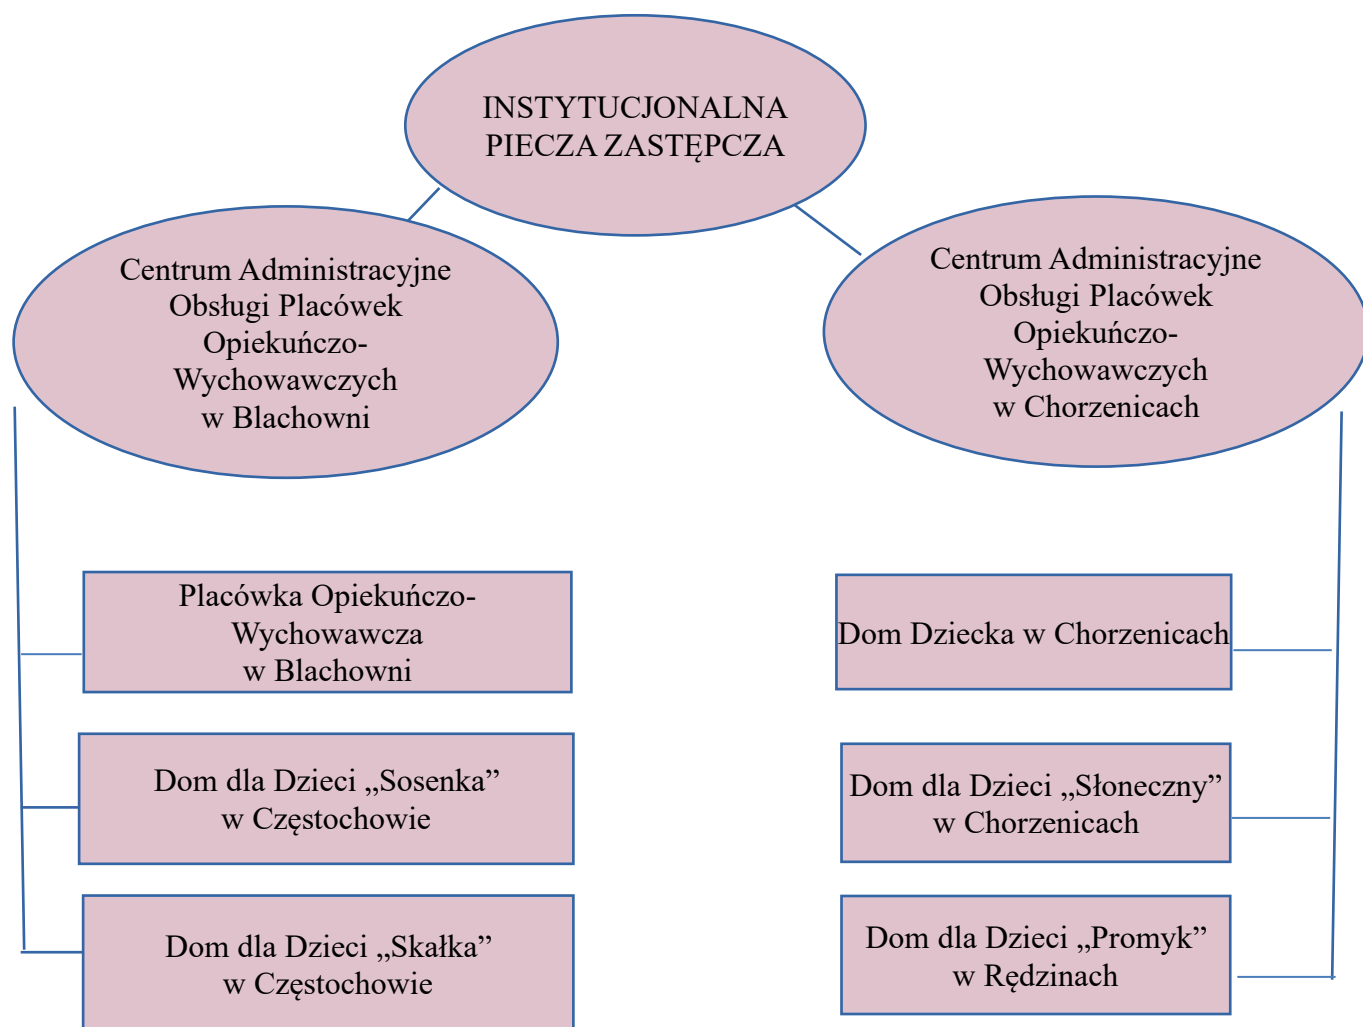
INSTYTUCJONALNA PIECZA ZASTĘPCZA

Centrum Administracyjne Obsługi Placówek Opiekuńczo-Wychowawczych w Blachowni

Centrum Administracyjne Obsługi Placówek Opiekuńczo-Wychowawczych w Chorzenicach

Placówka Opiekuńczo-Wychowawcza w Blachowni

Dom dla Dzieci „Sosenka” w Częstochowie

Dom dla Dzieci „Skałka” w Częstochowie

Dom Dziecka w Chorzenicach

Dom dla Dzieci „Słoneczny” w Chorzenicach

Dom dla Dzieci „Promyk” w Rędzinach